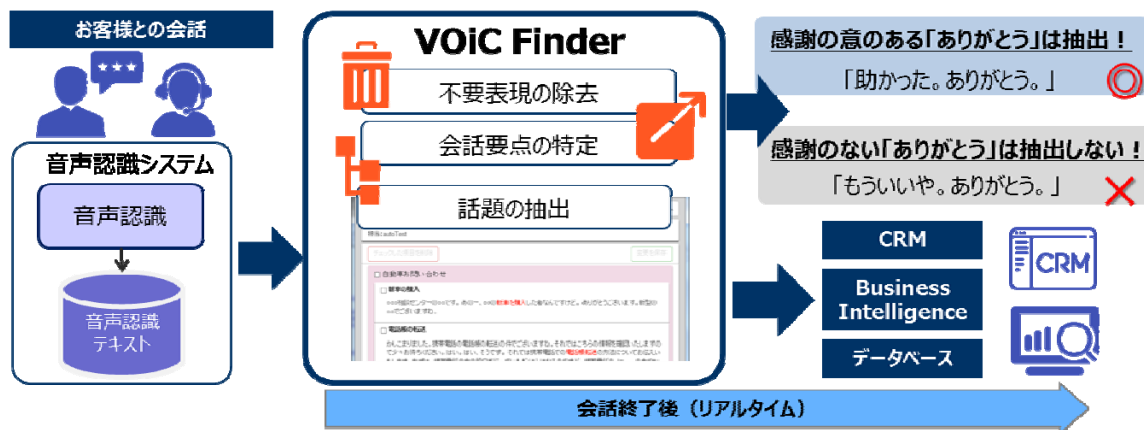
お客様との会話

音声認識システム

音声認識

音声認識テキスト

VOiC Finder

不要表現の除去

会話要点の特定

話題の抽出

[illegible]

感謝の意のある「ありがとう」は抽出！

「助かった。ありがとう。」

感謝のない「ありがとう」は抽出しない！

「もういいや。ありがとう。」

CRM

Business Intelligence

データベース

CRM

会話終了後（リアルタイム）